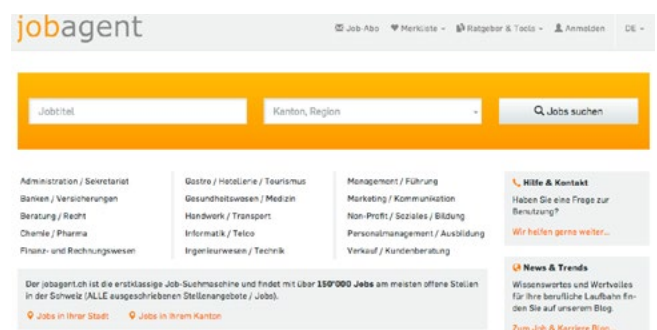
jobagent

Job-Abo   Merkliste   Ratgeber & Tools   Anmelden   DE

Jobtitel

Kanton, Region

Jobs suchen

Administration / Sekretariat
Banken / Versicherungen
Beratung / Recht
Chemie / Pharma
Finanz- und Rechnungswesen

Gastro / Hotellerie / Tourismus
Gesundheitswesen / Medizin
Handwerk / Transport
Informatik / Telco
Ingenieurwesen / Technik

Management / Führung
Marketing / Kommunikation
Non-Profit / Soziales / Bildung
Personalmanagement / Ausbildung
Verkauf / Kundenberatung

Hilfe & Kontakt
Haben Sie eine Frage zur Benutzung?
Wir helfen gerne weiter...

Der jobagent.ch ist die erstklassige Job-Suchmaschine und findet mit über 150'000 Jobs am meisten offene Stellen in der Schweiz (ALLE ausgeschriebenen Stellenangebote / Jobs).

Jobs in Ihrer Stadt   Jobs in Ihrem Kanton

News & Trends
Wissenswertes und Wertvolles für Ihre berufliche Laufbahn finden Sie auf unserem Blog.
Zum Job & Karriere Blog...